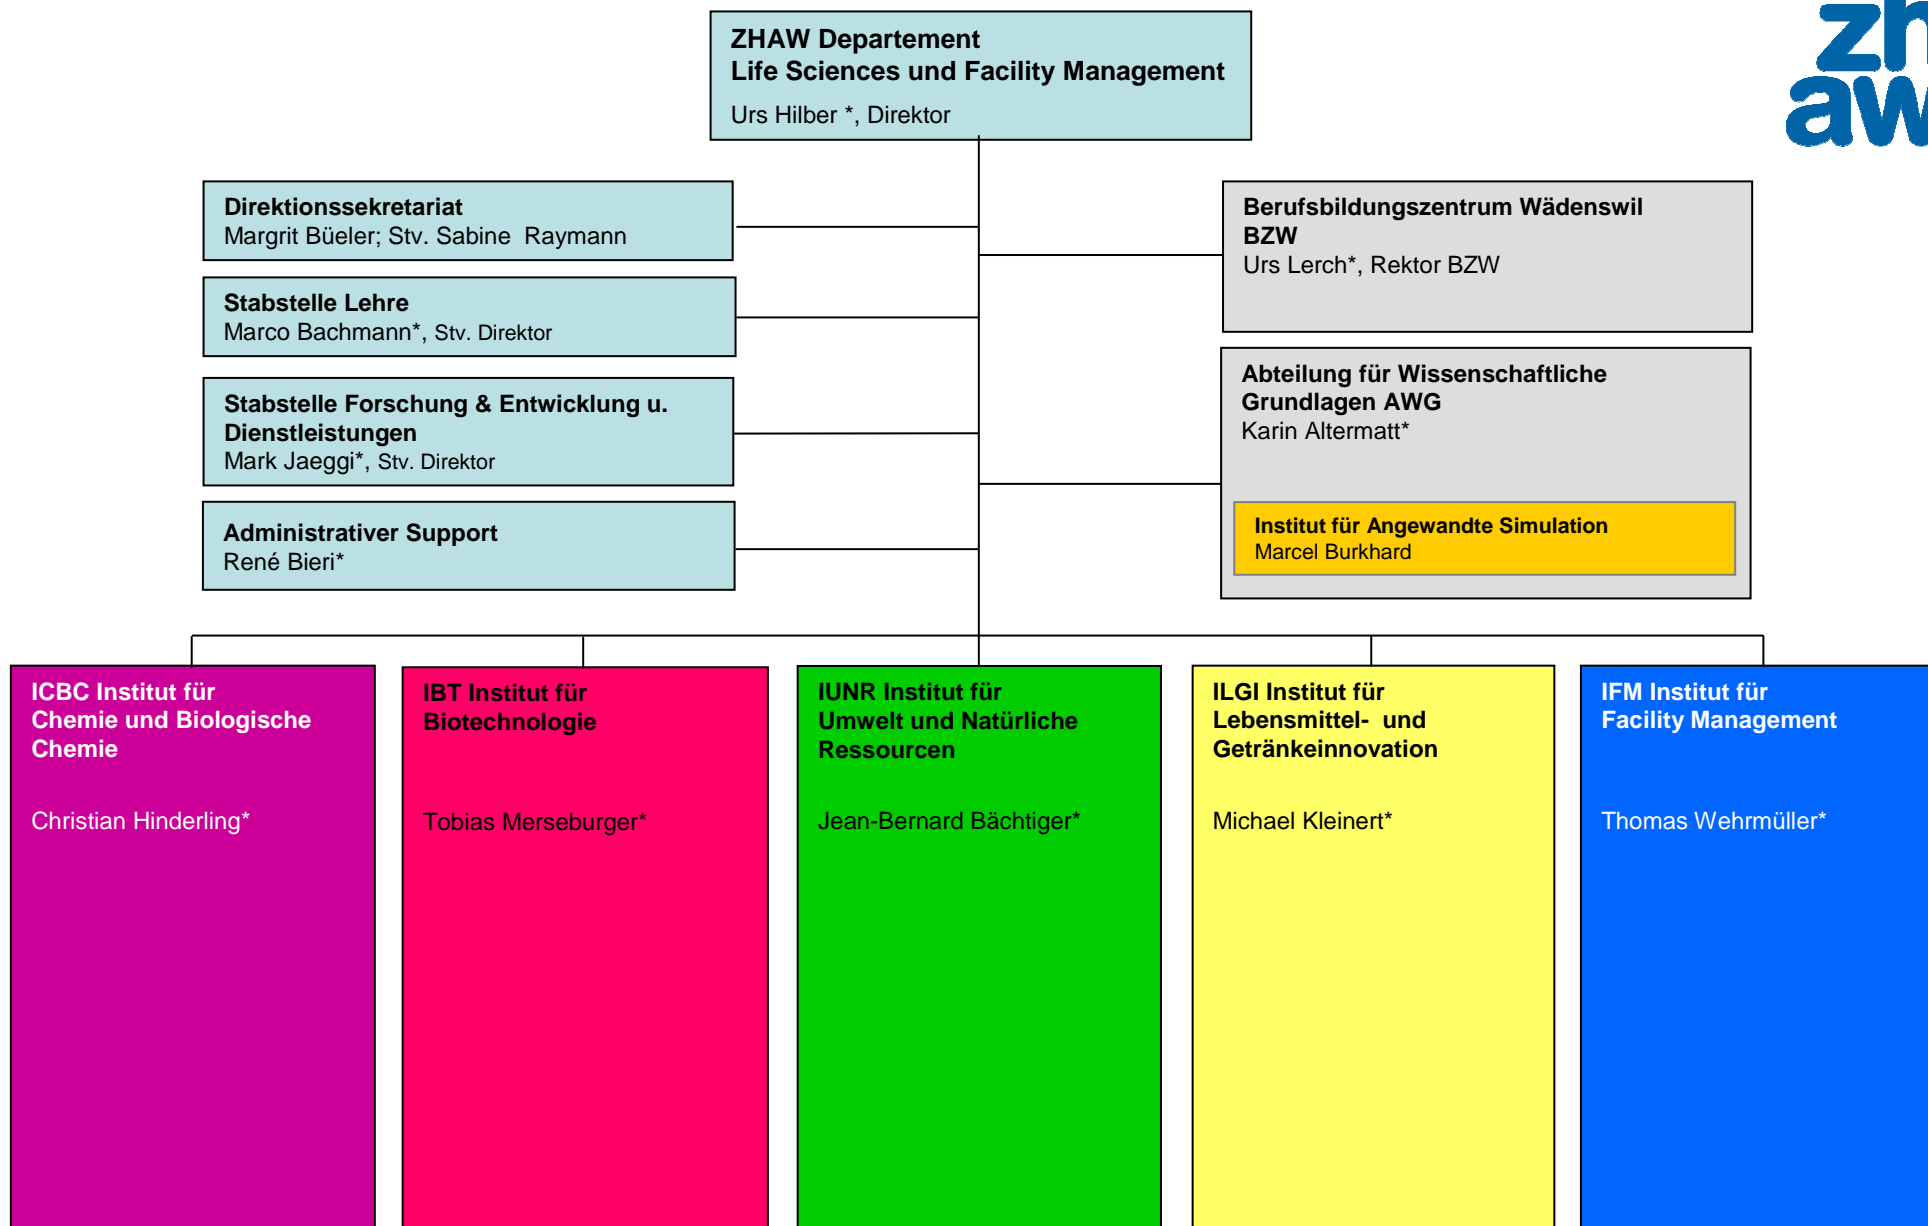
ZHAW Departement
Life Sciences und Facility Management
Urs Hilber *, Direktor

zh
aw

Direktionssekretariat
Margrit Büeler; Stv. Sabine Raymann

Stabstelle Lehre
Marco Bachmann*, Stv. Direktor

Stabstelle Forschung & Entwicklung u. Dienstleistungen
Mark Jaeggi*, Stv. Direktor

Administrativer Support
René Bieri*

Berufsbildungszentrum Wädenswil BZW
Urs Lerch*, Rektor BZW

Abteilung für Wissenschaftliche Grundlagen AWG
Karin Altermatt*

Institut für Angewandte Simulation
Marcel Burkhard

ICBC Institut für Chemie und Biologische Chemie
Christian Hinderling*

IBT Institut für Biotechnologie
Tobias Merseburger*

IUNR Institut für Umwelt und Natürliche Ressourcen
Jean-Bernard Bächtiger*

ILGI Institut für Lebensmittel- und Getränkeinnovation
Michael Kleinert*

IFM Institut für Facility Management
Thomas Wehrmüller*